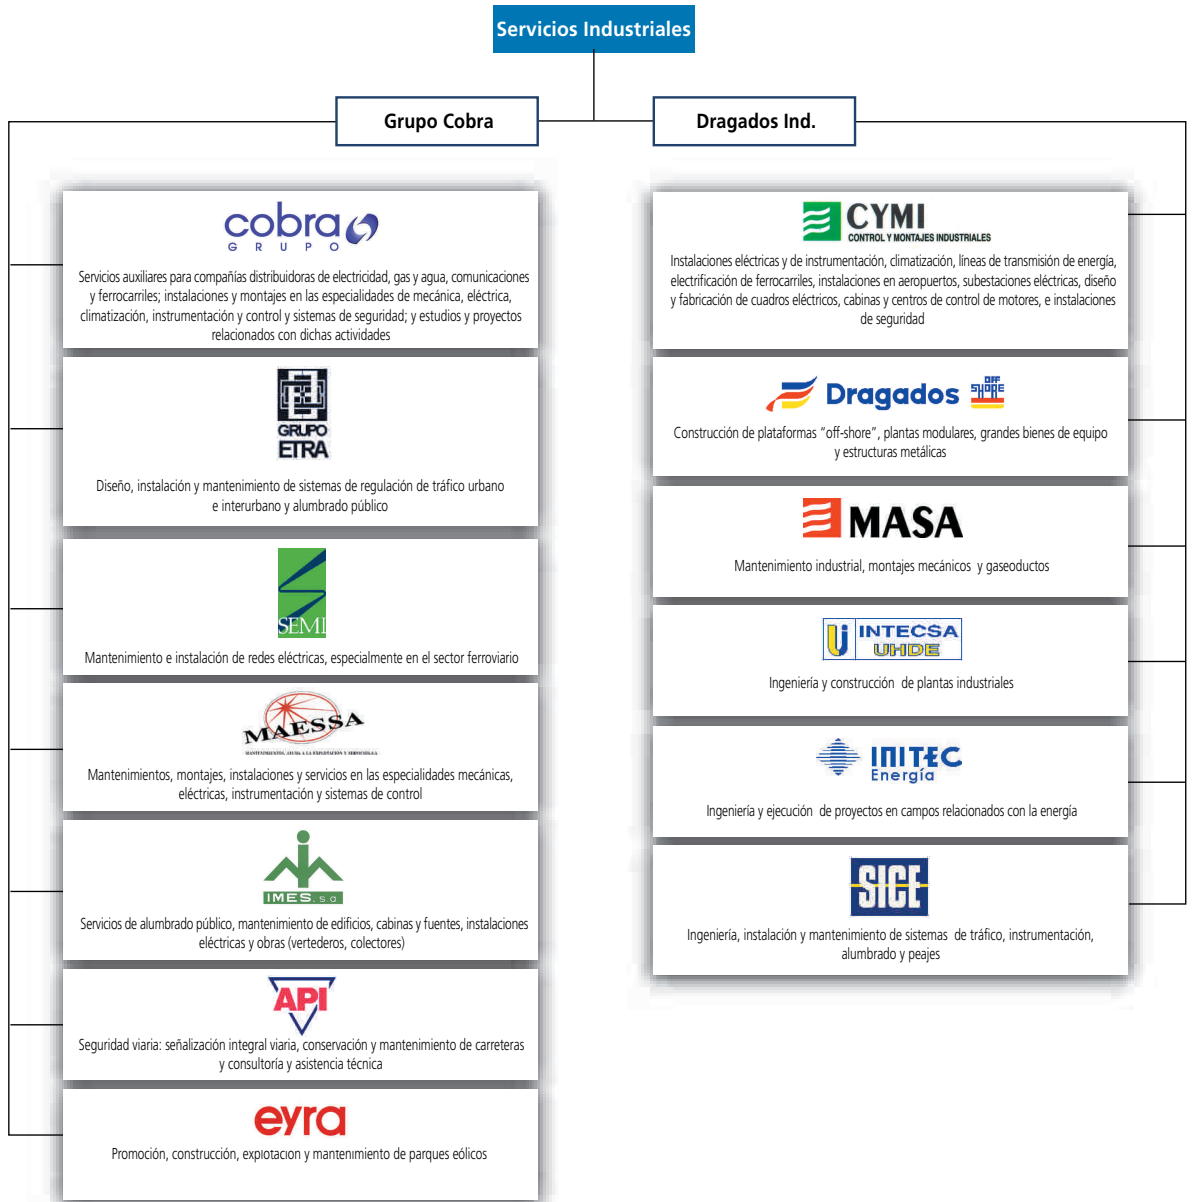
Servicios Industriales

Grupo Cobra

cobra
G R U P O

Servicios auxiliares para compañías distribuidoras de electricidad, gas y agua, comunicaciones y ferrocarriles; instalaciones y montajes en las especialidades de mecánica, eléctrica, climatización, instrumentación y control y sistemas de seguridad; y estudios y proyectos relacionados con dichas actividades

GRUPO ETRA

Diseño, instalación y mantenimiento de sistemas de regulación de tráfico urbano e interurbano y alumbrado público

SEMI

Mantenimiento e instalación de redes eléctricas, especialmente en el sector ferroviario

MAESSA

Mantenimientos, montajes, instalaciones y servicios en las especialidades mecánicas, eléctricas, instrumentación y sistemas de control

IMES.s.a

Servicios de alumbrado público, mantenimiento de edificios, cabinas y fuentes, instalaciones eléctricas y obras (vertederos, colectores)

API

Seguridad viaria: señalización integral viaria, conservación y mantenimiento de carreteras y consultoría y asistencia técnica

eyra

Promoción, construcción, explotacion y mantenimiento de parques eólicos

Dragados Ind.

CYMI
CONTROL Y MONTAJES INDUSTRIALES

Instalaciones eléctricas y de instrumentación, climatización, líneas de transmisión de energía, electrificación de ferrocarriles, instalaciones en aeropuertos, subestaciones eléctricas, diseño y fabricación de cuadros eléctricos, cabinas y centros de control de motores, e instalaciones de seguridad

Dragados OFF SHORE

Construcción de plataformas "off-shore", plantas modulares, grandes bienes de equipo y estructuras metálicas

MASA

Mantenimiento industrial, montajes mecánicos y gaseoductos

INTECSA UHDE

Ingeniería y construcción de plantas industriales

INITEC Energía

Ingeniería y ejecución de proyectos en campos relacionados con la energía

SICE

Ingeniería, instalación y mantenimiento de sistemas de tráfico, instrumentación, alumbrado y peajes